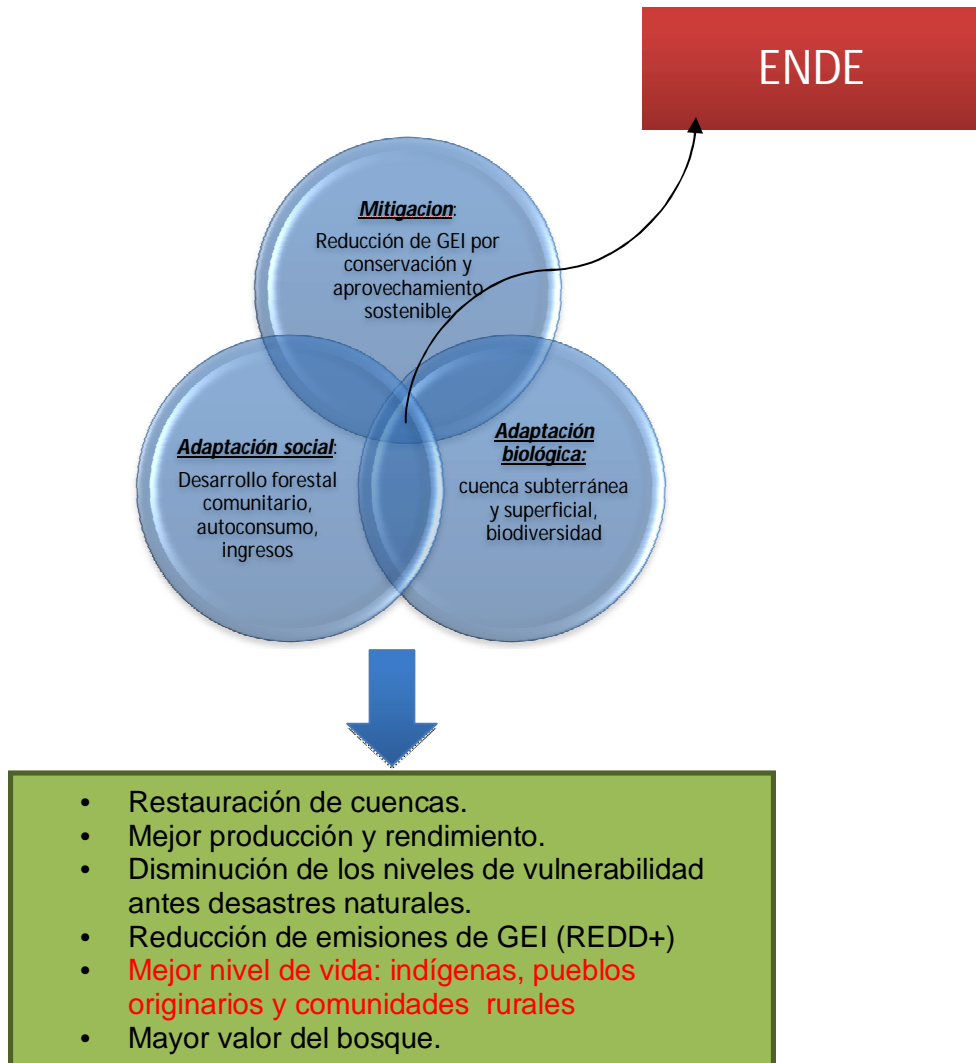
ENDE

Mitigacion:

Reducción de GEI por conservación y aprovechamiento sostenible

Adaptación social:

Desarrollo forestal comunitario, autoconsumo, ingresos

Adaptación biológica:

cuenca subterránea y superficial, biodiversidad

- Restauración de cuencas.
- Mejor producción y rendimiento.
- Disminución de los niveles de vulnerabilidad antes desastres naturales.
- Reducción de emisiones de GEI (REDD+)
- Mejor nivel de vida: indígenas, pueblos originarios y comunidades rurales
- Mayor valor del bosque.